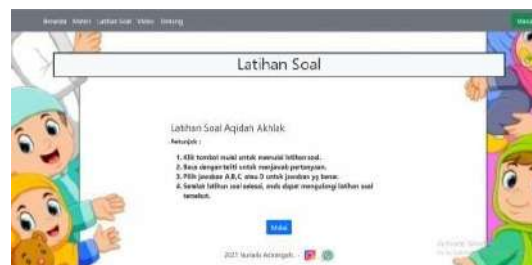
Beranda Materi Latihan Soal Video Tentang

Masuk

Latihan Soal

Latihan Soal Aqidah Akhlak

Petunjuk :

1. Klik tombol mulai untuk memulai latihan soal.
2. Baca dengan teliti untuk menjawab pertanyaan.
3. Pilih jawaban A,B,C atau D untuk jawaban yg benar.
4. Setelah latihan soal selesai, anda dapat mengulangi latihan soal tersebut.

Mulai

2021 Nurlaila Ariyangsih

Activate Windows